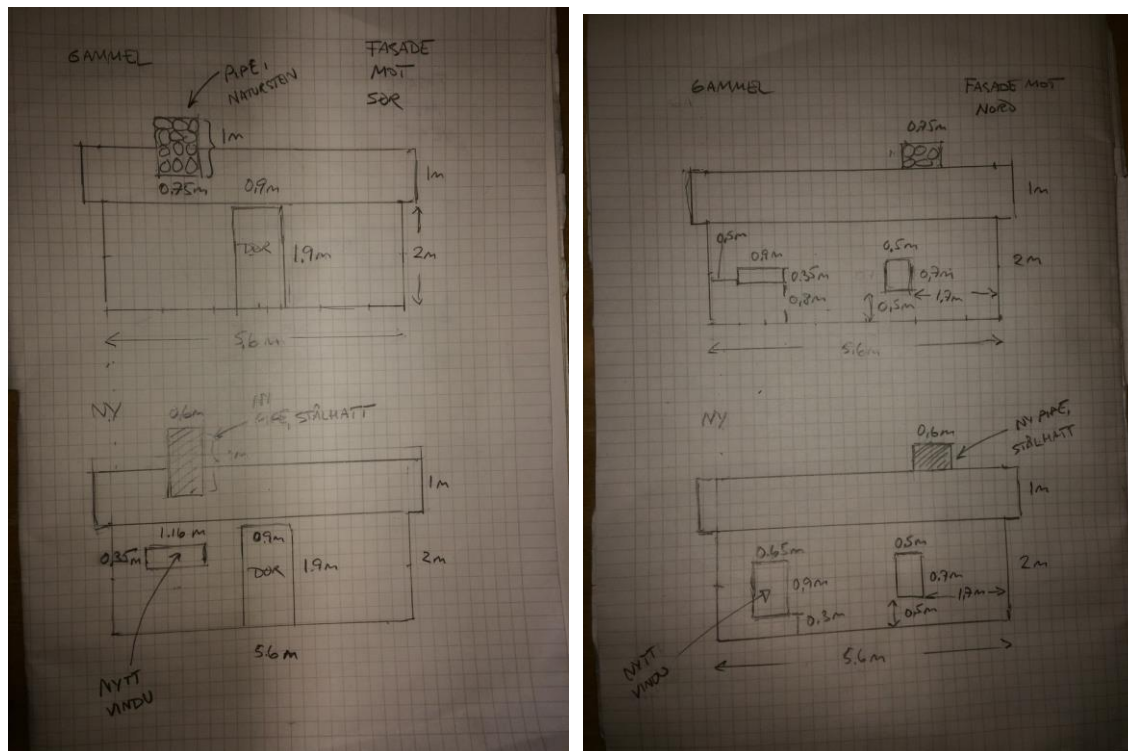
GAMMEL

FASADE MOT SØR

PIPE, NATURSTEN

1m

0,75m

0,9m

1m

DØR

1,9m

2m

5,6m

NY

0,6m

NY PIPE, STÅLHATT

1m

1m

1,16m

0,35m

0,9m

DØR

1,9m

2m

5,6m

NYTT VINDU

GAMMEL

FASADE MOT NORD

0,75m

1m

0,5m

0,9m

0,35m

0,8m

0,5m

0,7m

0,5m

1,7m

2m

5,6m

NY

0,6m

NY PIPE, STÅLHATT

1m

0,65m

0,9m

0,3m

0,5m

0,7m

0,5m

1,7m

2m

5,6m

NYTT VINDU